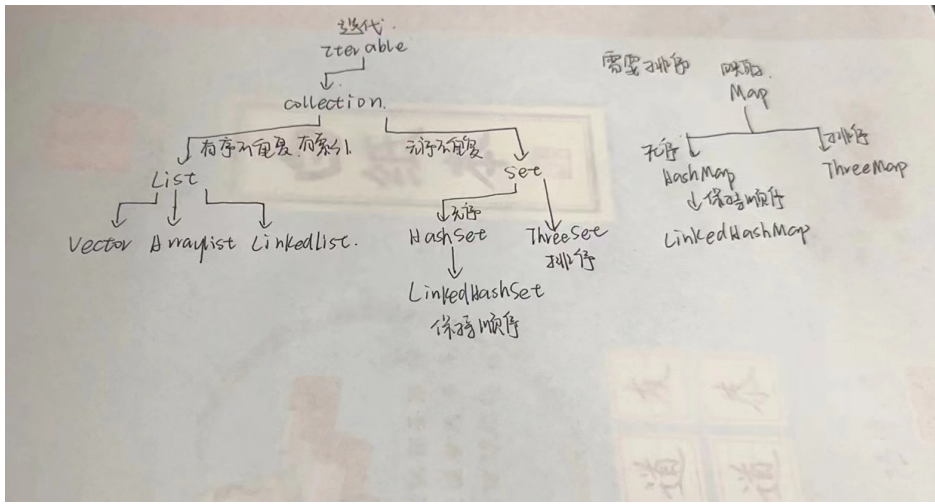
迭代.
Iterable
collection.
有序可重复 有索引
无序不重复
List
Set
Vector
Arraylist
LinkedList.
无序
HashSet
ThreeSet
排序
LinkedHashSet
保持顺序
需要排序
映射.
Map
无序
排序
HashMap
ThreeMap
保持顺序
LinkedHashMap